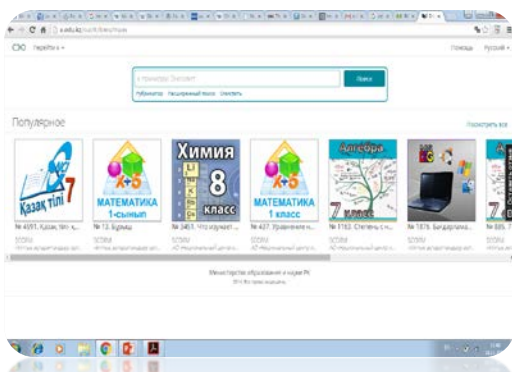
Перейти ▾

Помощь Русский ▾

Поиск

Популярное

Посмотреть все

Қазақ тілі 7

МАТЕМАТИКА 1-сынып

Химия 8 класс

МАТЕМАТИКА 1 класс

Алгебра 7 класс

№ 4591. Қазақ тілі: қ...

№ 13. Бұрыш

№ 3451. Что изучает ...

№ 437. Уравнение п...

№ 3192. Степень с н...

№ 1876. Бағдарлама...

SCORM

SCORM

SCORM

SCORM

SCORM

SCORM

Министерство образования и науки РК